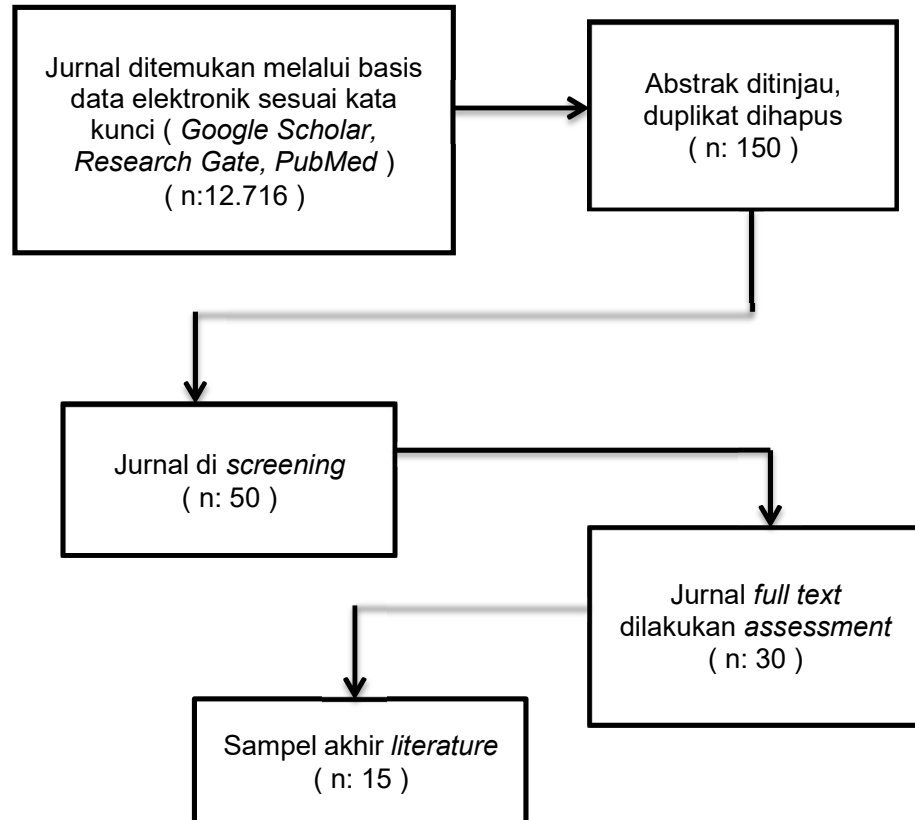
Jurnal ditemukan melalui basis data elektronik sesuai kata kunci ( Google Scholar, Research Gate, PubMed ) ( n:12.716 )

Abstrak ditinjau, duplikat dihapus ( n: 150 )

Jurnal di screening ( n: 50 )

Jurnal full text dilakukan assessment ( n: 30 )

Sampel akhir literature ( n: 15 )